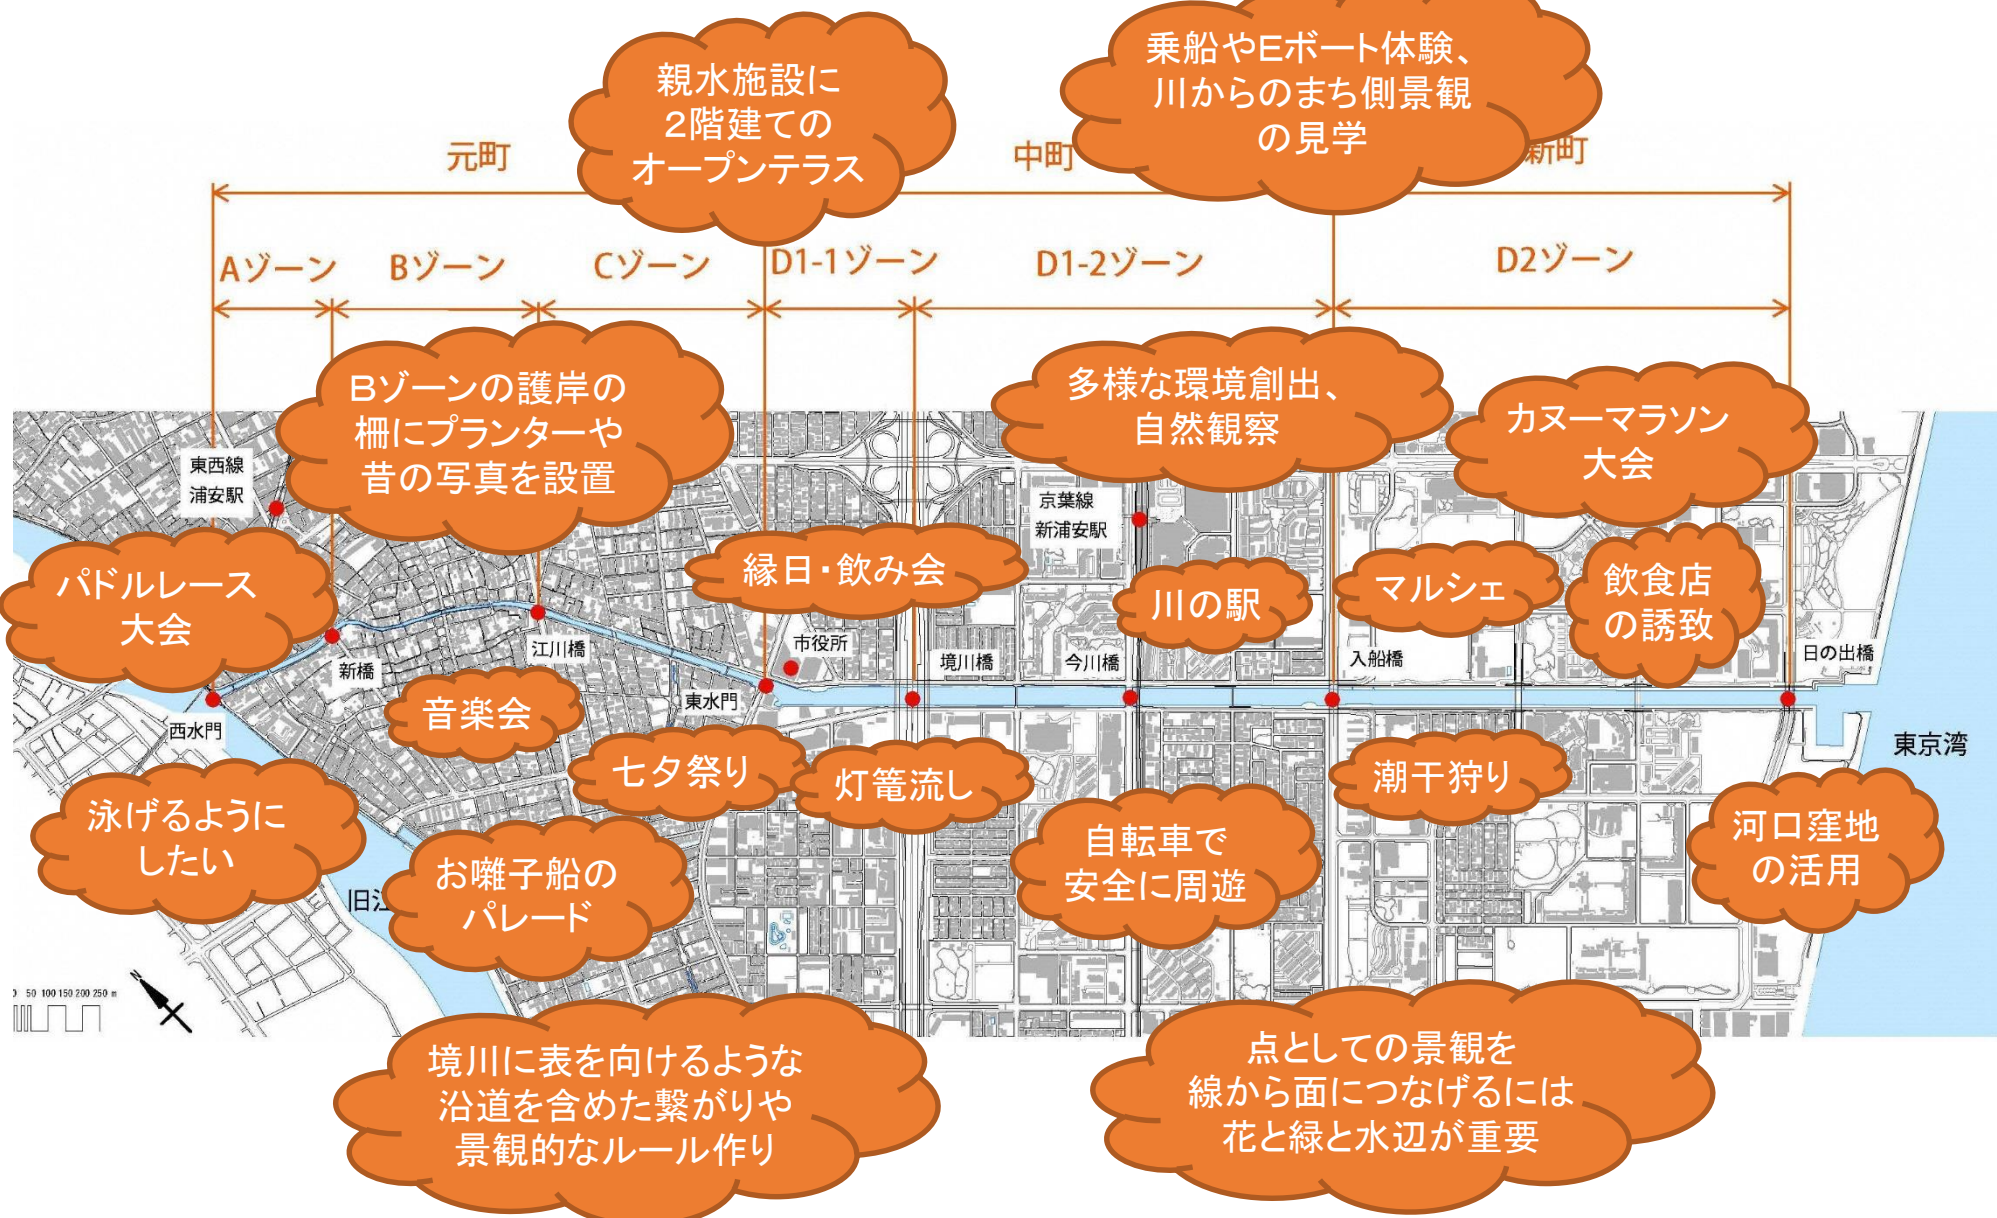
親水施設に
2階建ての
オープンテラス

乗船やEボート体験、
川からのまち側景観
の見学

元町

中町

新町

Aゾーン

Bゾーン

Cゾーン

D1-1ゾーン

D1-2ゾーン

D2ゾーン

Bゾーンの護岸の
柵にプランターや
昔の写真を設置

多様な環境創出、
自然観察

カヌーマラソン
大会

東西線
浦安駅

京葉線
新浦安駅

パドルレース
大会

縁日・飲み会

川の駅

マルシェ

飲食店
の誘致

市役所

江川橋

新橋

境川橋

今川橋

入船橋

日の出橋

東水門

西水門

音楽会

東京湾

七夕祭り

灯篭流し

潮干狩り

泳げるように
したい

自転車で
安全に周遊

河口窪地
の活用

旧江

お囃子船の
パレード

0 50 100 150 200 250 m

境川に表を向けるような
沿道を含めた繋がりや
景観的なルール作り

点としての景観を
線から面につなげるには
花と緑と水辺が重要